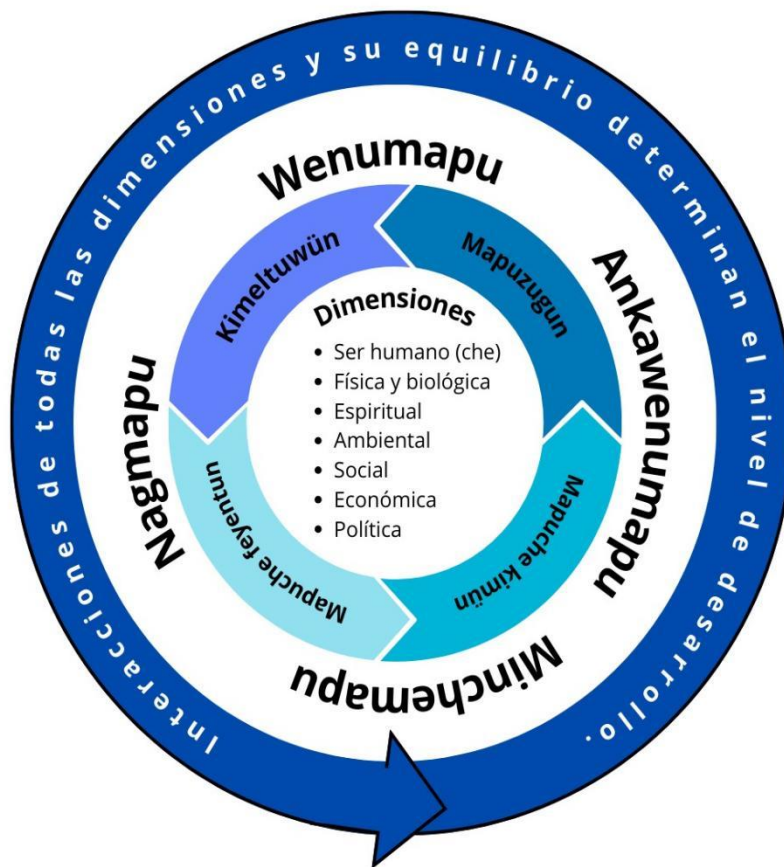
Interacciones de todas las dimensiones y su equilibrio determinan el nivel de desarrollo.

Wenumapu

Ankawenumapu

Minchemapu

Nagmapu

Kimeltuwün

Mapuzugun

Mapuche kimün

Mapuche feyentun

Dimensiones
• Ser humano (che)
• Física y biológica
• Espiritual
• Ambiental
• Social
• Económica
• Política